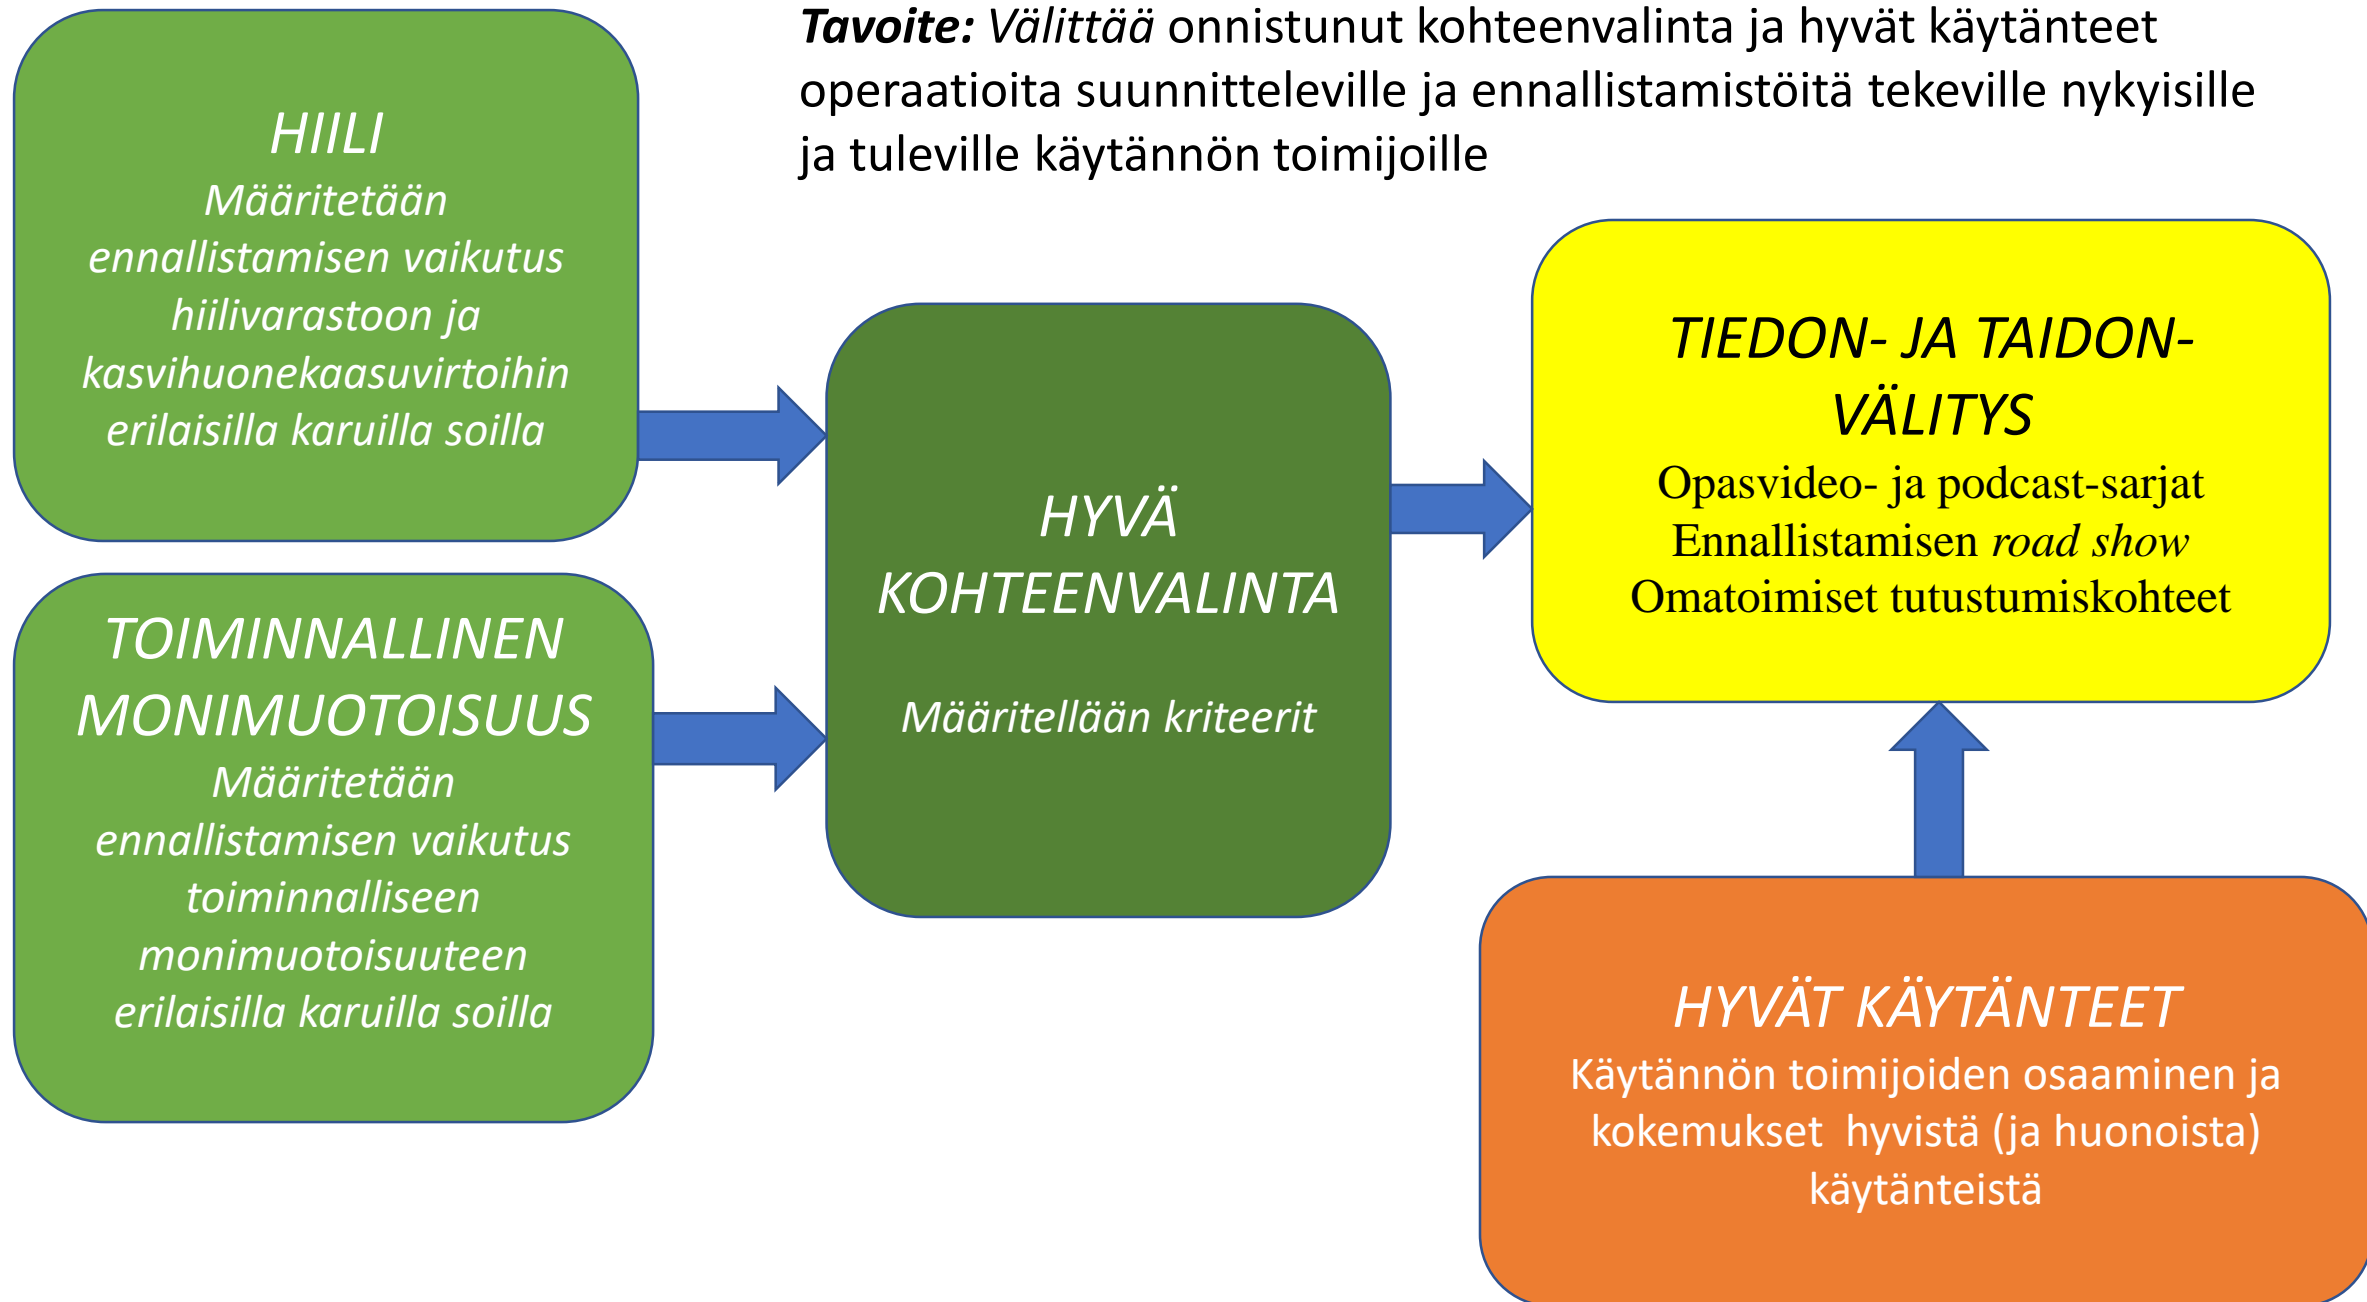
Tavoite: Välittää onnistunut kohteenvalinta ja hyvät käytänteet operaatioita suunnitteleville ja ennallistamistöitä tekeville nykyisille ja tuleville käytännön toimijoille

HIILI
Määritetään ennallistamisen vaikutus hiilivarastoon ja kasvihuonekaasuvirtoihin erilaisilla karuilla soilla

TOIMINNALLINEN MONIMUOTOISUUS
Määritetään ennallistamisen vaikutus toiminnalliseen monimuotoisuuteen erilaisilla karuilla soilla

HYVÄ KOHTEENVALINTA

Määritellään kriteerit

TIEDON- JA TAIDON-VÄLITYS
Opasvideo- ja podcast-sarjat
Ennallistamisen road show
Omatoimiset tutustumiskohteet

HYVÄT KÄYTÄNTEET
Käytännön toimijoiden osaaminen ja kokemukset hyvistä (ja huonoista) käytänteistä